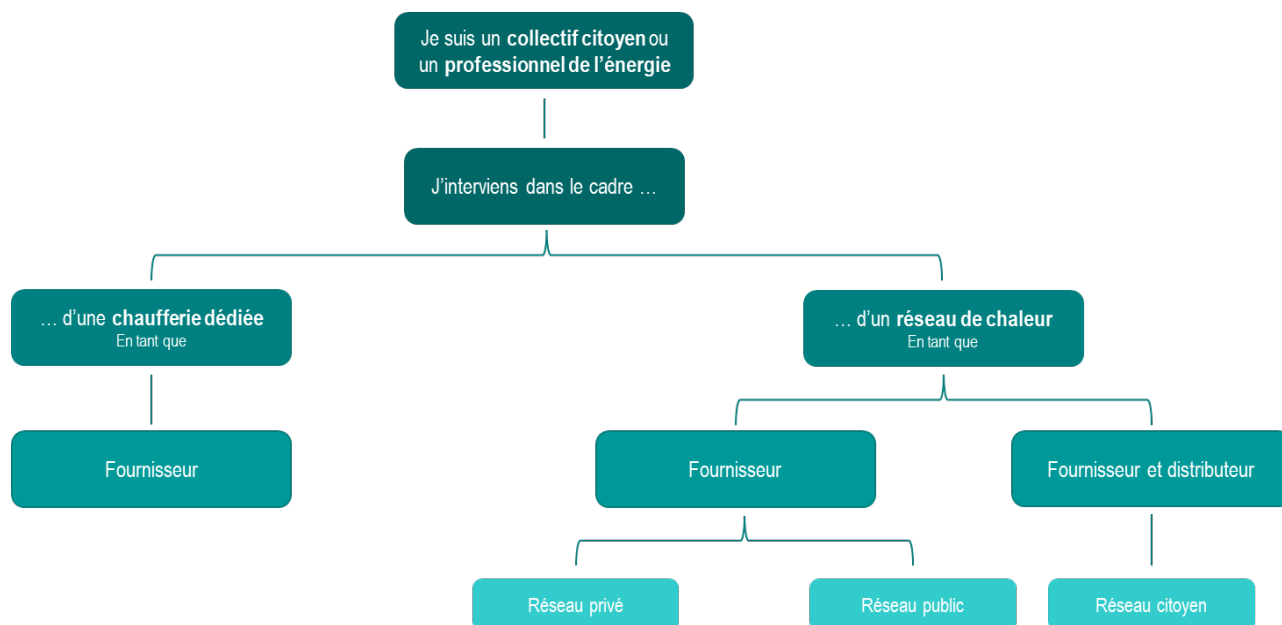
Je suis un **collectif citoyen** ou un **professionnel de l'énergie**

J'interviens dans le cadre …

… d'une **chaufferie dédiée**
En tant que

… d'un **réseau de chaleur**
En tant que

Fournisseur

Fournisseur

Fournisseur et distributeur

Réseau privé

Réseau public

Réseau citoyen